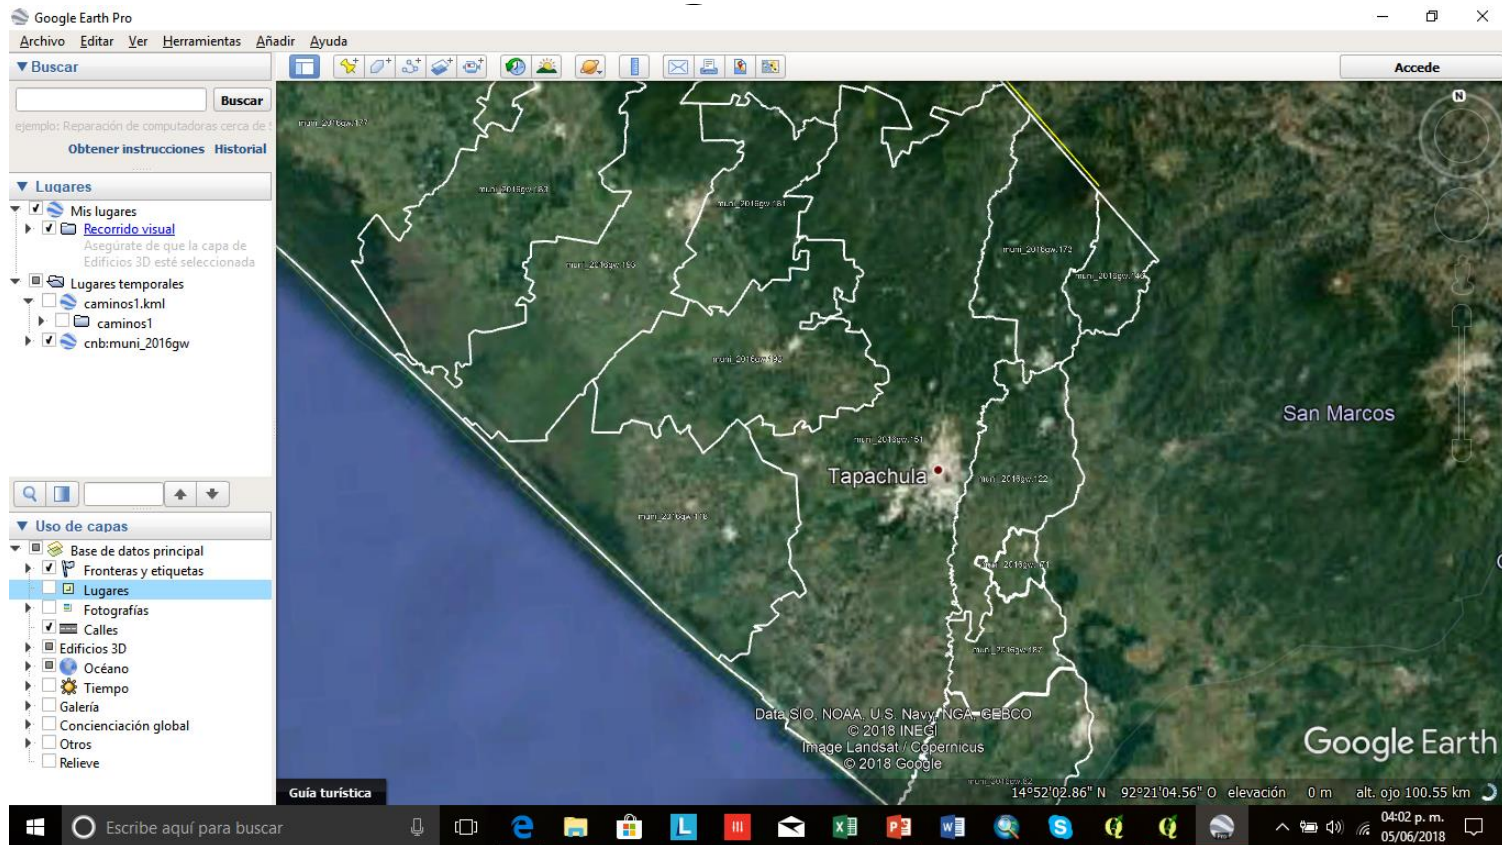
Google Earth Pro

Archivo Editar Ver Herramientas Añadir Ayuda

▼ Buscar

Buscar

ejemplo: Reparación de computadoras cerca de

Obtener instrucciones Historial

▼ Lugares

Mis lugares

Recorrido visual

Asegúrate de que la capa de Edificios 3D esté seleccionada

Lugares temporales

caminos1.kml

caminos1

cnb:muni_2016gw

▼ Uso de capas

Base de datos principal

Fronteras y etiquetas

Lugares

Fotografías

Calles

Edificios 3D

Océano

Tiempo

Galería

Concienciación global

Otros

Relieve

Accede

muni_2016gw.177

muni_2016gw.183

muni_2016gw.181

muni_2016gw.150

muni_2016gw.172

muni_2016gw.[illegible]

muni_2016gw.182

muni_2016gw.161

Tapachula

muni_2016gw.122

muni_2016gw.178

muni_2016gw.71

muni_2016gw.187

San Marcos

Data SIO, NOAA, U.S. Navy, NGA, GEBCO
© 2018 INEGI
Image Landsat / Copernicus
© 2018 Google

Google Earth

Guía turística

muni_2016gw.82

14°52'02.86" N 92°21'04.56" O elevación 0 m alt. ojo 100.55 km

Escribe aquí para buscar

04:02 p. m.
05/06/2018